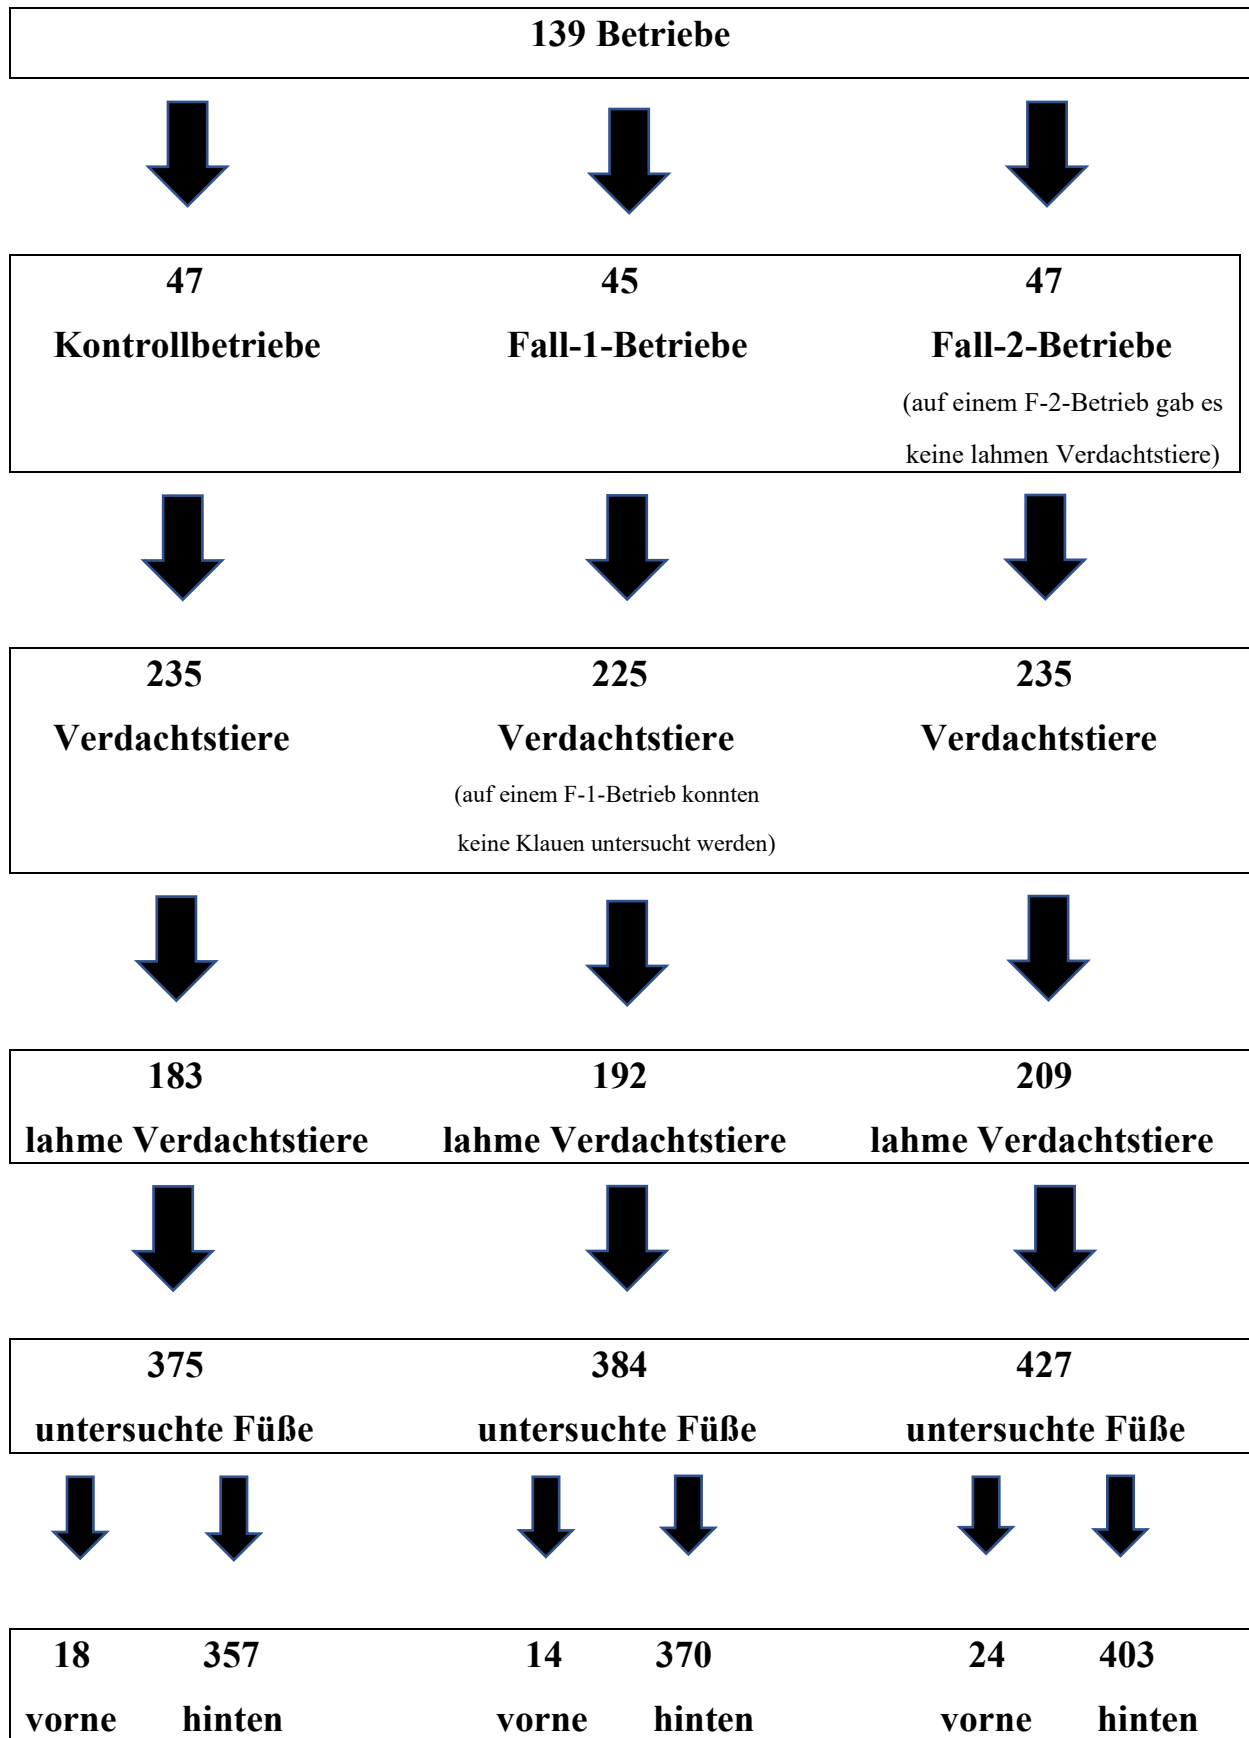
139 Betriebe

47
Kontrollbetriebe

45
Fall-1-Betriebe

47
Fall-2-Betriebe
(auf einem F-2-Betrieb gab es keine lahmen Verdachtstiere)

235
Verdachtstiere

225
Verdachtstiere
(auf einem F-1-Betrieb konnten keine Klauen untersucht werden)

235
Verdachtstiere

183
lahme Verdachtstiere

192
lahme Verdachtstiere

209
lahme Verdachtstiere

375
untersuchte Füße

384
untersuchte Füße

427
untersuchte Füße

18
vorne

357
hinten

14
vorne

370
hinten

24
vorne

403
hinten